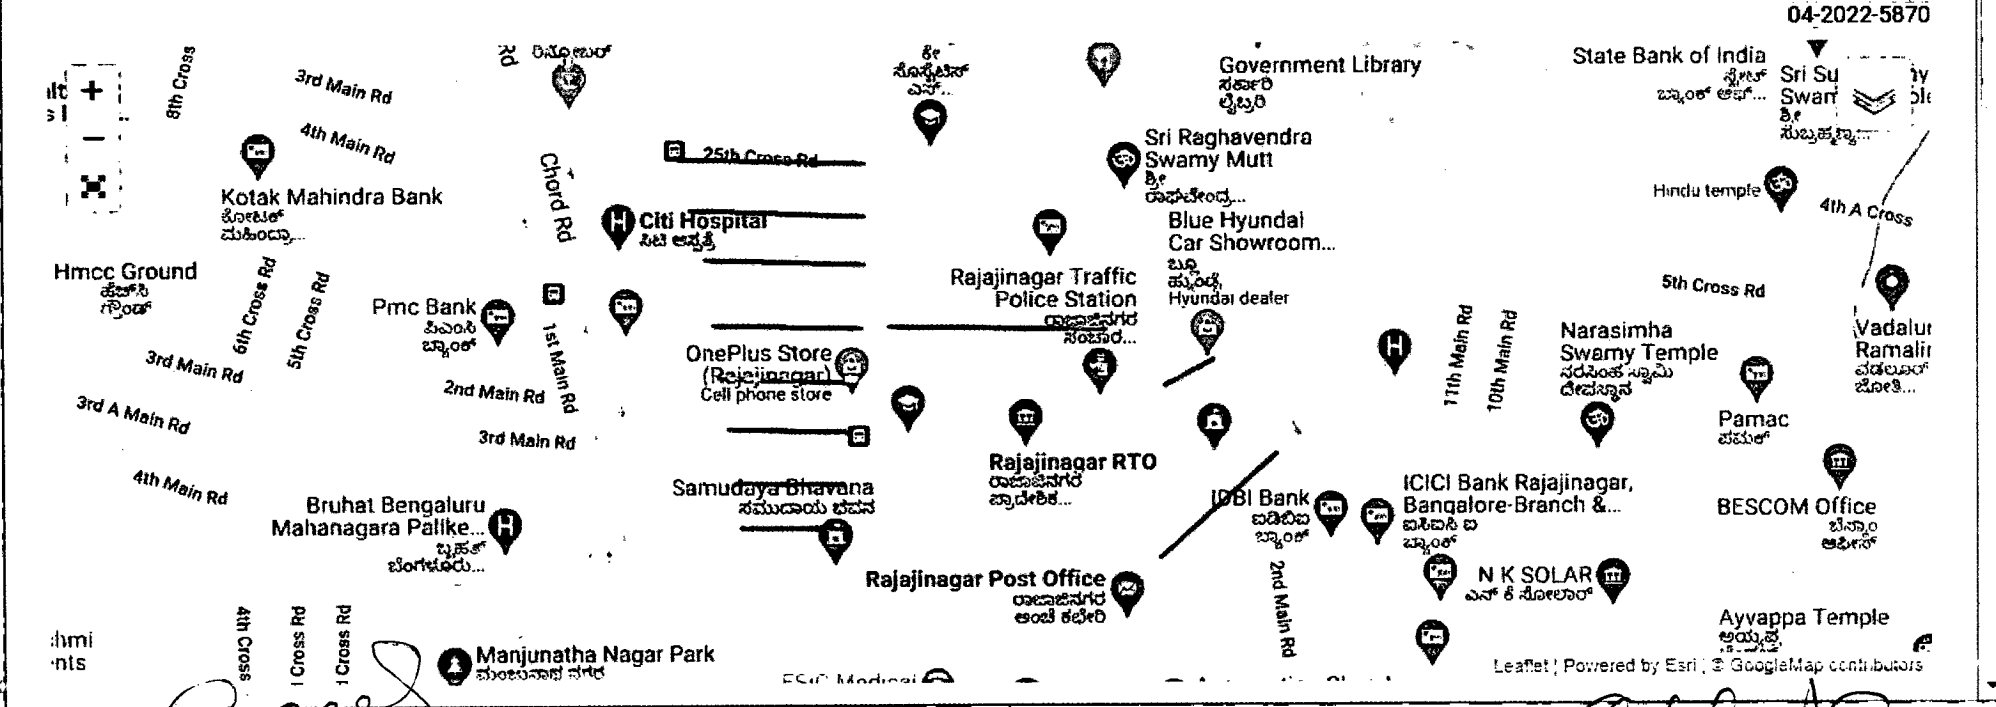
04-2022-5870

+
−

3rd Main Rd
4th Main Rd
8th Cross
Kotak Mahindra Bank
ಕೋಟಕ್ ಮಹಿಂದ್ರಾ...
Hmcc Ground
ಹೆಚ್‌ಸಿ ಗ್ರೌಂಡ್
6th Cross Rd
5th Cross Rd
Pmc Bank
ಪಿಎಂಸಿ ಬ್ಯಾಂಕ್
3rd Main Rd
3rd A Main Rd
4th Main Rd
2nd Main Rd
3rd Main Rd
1st Main Rd
Chord Rd
Bruhat Bengaluru Mahanagara Palike...
ಬೃಹತ್ ಬೆಂಗಳೂರು...
4th Cross
l Cross Rd
l Cross Rd
Manjunatha Nagar Park
ಮಂಜುನಾಥ ನಗರ
ESIC Medical
25th Cross Rd
Citi Hospital
ಸಿಟಿ ಆಸ್ಪತ್ರೆ
OnePlus Store (Rajajinagar)
Cell phone store
Samudaya Bhavana
ಸಮುದಾಯ ಭವನ
Government Library
ಸರ್ಕಾರಿ ಲೈಬ್ರರಿ
Sri Raghavendra Swamy Mutt
ಶ್ರೀ ರಾಘವೇಂದ್ರ...
Blue Hyundai Car Showroom...
ಬ್ಲೂ ಹ್ಯುಂಡೈ
Hyundai dealer
Rajajinagar Traffic Police Station
ರಾಜಾಜಿನಗರ ಸಂಚಾರ...
Rajajinagar RTO
ರಾಜಾಜಿನಗರ ಪ್ರಾದೇಶಿಕ...
Rajajinagar Post Office
ರಾಜಾಜಿನಗರ ಅಂಚೆ ಕಚೇರಿ
IDBI Bank
ಐಡಿಬಿಐ ಬ್ಯಾಂಕ್
2nd Main Rd
ICICI Bank Rajajinagar, Bangalore-Branch &...
ಐಸಿಐಸಿ ಐ ಬ್ಯಾಂಕ್
N K SOLAR
ಎನ್ ಕೆ ಸೋಲಾರ್
11th Main Rd
10th Main Rd
State Bank of India
ಸ್ಟೇಟ್ ಬ್ಯಾಂಕ್ ಆಫ್...
Sri Su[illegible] Swam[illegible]
ಶ್ರೀ ಸುಬ್ರಹ್ಮಣ್ಯ...
Hindu temple
4th A Cross
5th Cross Rd
Narasimha Swamy Temple
ನರಸಿಂಹ ಸ್ವಾಮಿ ದೇವಸ್ಥಾನ
Pamac
ಪಮಕ್
Vadalur Ramalir
BESCOM Office
ಬೆಸ್ಕಾಂ ಆಫೀಸ್
Ayyappa Temple
ಅಯ್ಯಪ್ಪ
Leaflet | Powered by Esri | © GoogleMap contributors